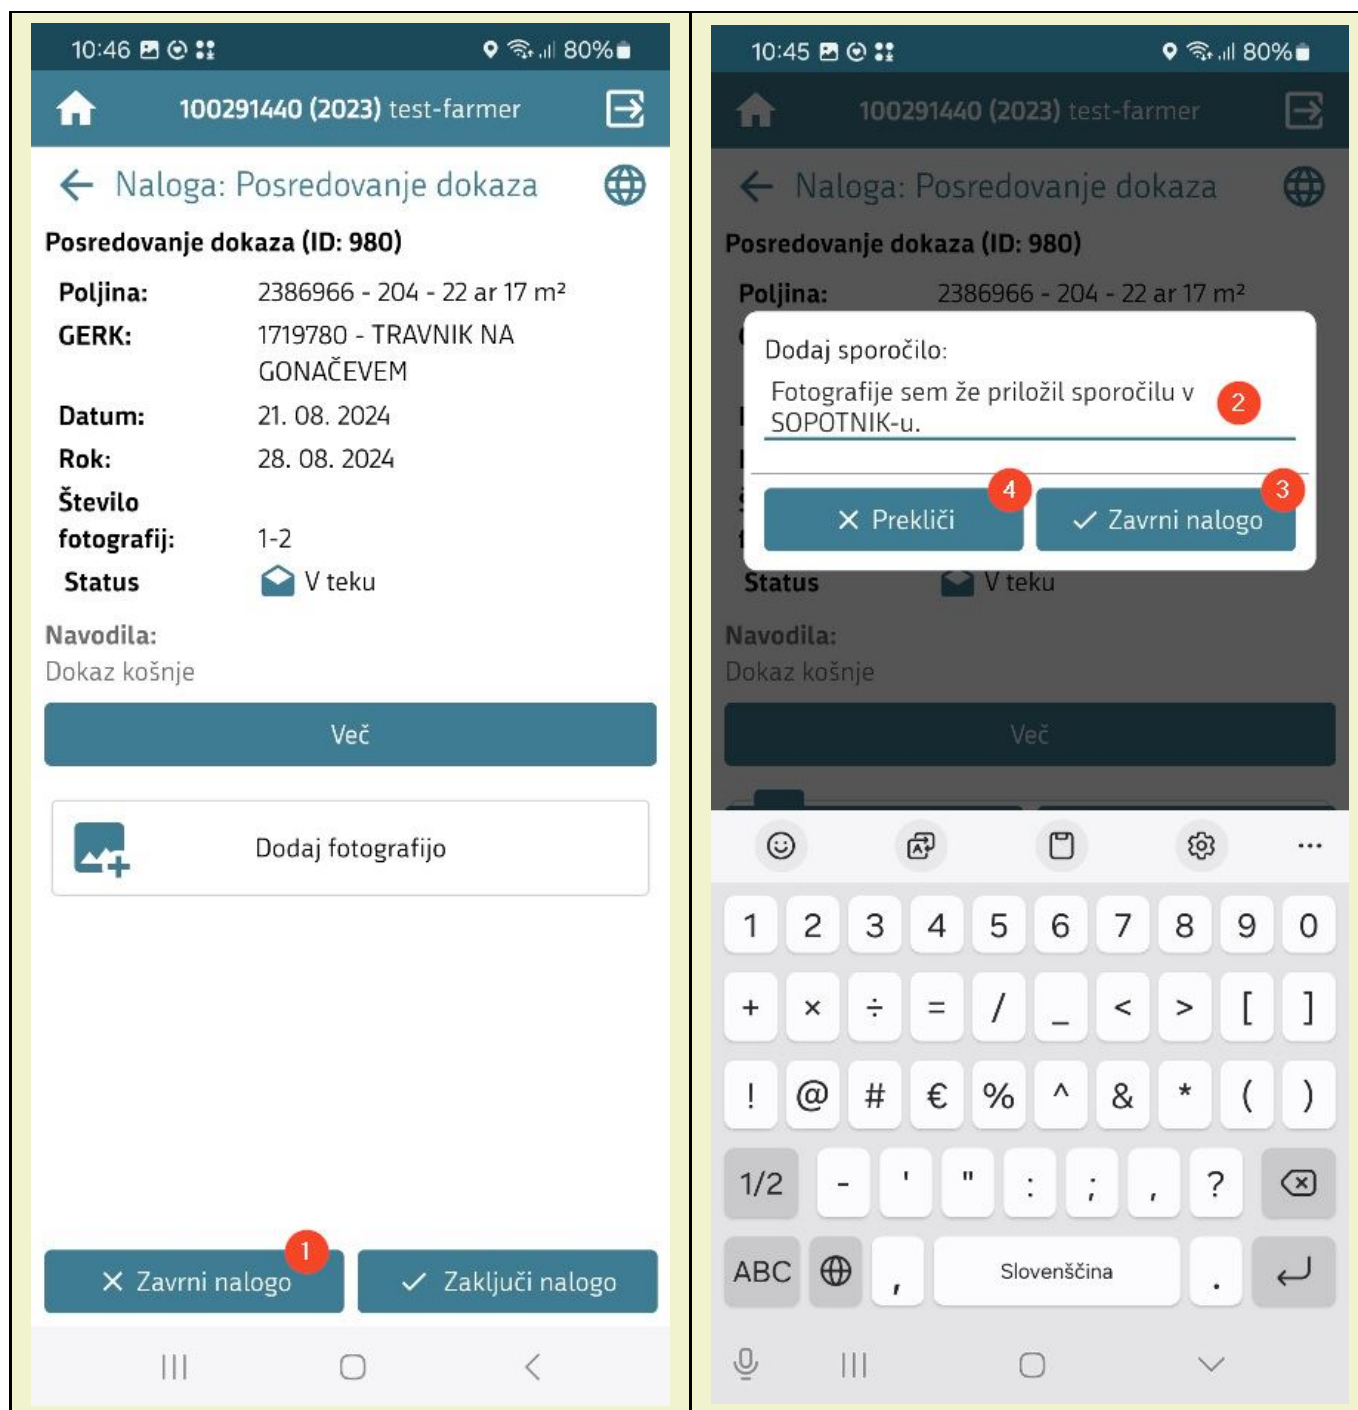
10:46 80%

100291440 (2023) test-farmer

Naloga: Posredovanje dokaza

Posredovanje dokaza (ID: 980)

| | |
|---|---|
| Poljina: | 2386966 - 204 - 22 ar 17 m² |
| GERK: | 1719780 - TRAVNIK NA GONAČEVEM |
| Datum: | 21. 08. 2024 |
| Rok: | 28. 08. 2024 |
| Število fotografij: | 1-2 |
| Status | V teku |

Navodila:
Dokaz košnje

Več

Dodaj fotografijo

1

Zavrni nalogo

Zaključi nalogo

10:45 80%

100291440 (2023) test-farmer

Naloga: Posredovanje dokaza

Posredovanje dokaza (ID: 980)

Poljina: 2386966 - 204 - 22 ar 17 m²

Dodaj sporočilo:

Fotografije sem že priložil sporočilu v SOPOTNIK-u.

2

4

3

Prekliči

Zavrni nalogo

Status V teku

Navodila:
Dokaz košnje

Več

1 2 3 4 5 6 7 8 9 0

+ × ÷ = / _ < > [ ]

! @ # € % ^ & * ( )

1/2 - ' " : ; , ?

ABC , Slovenščina .